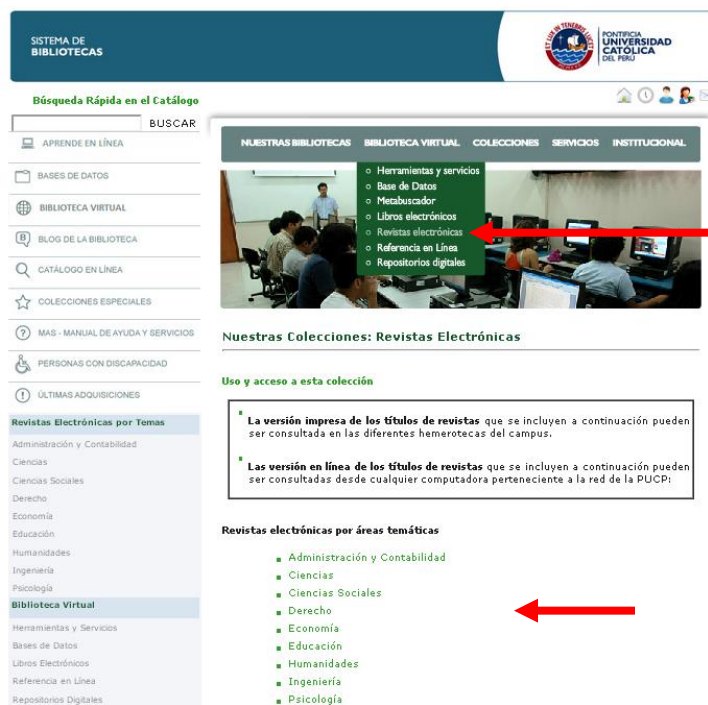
SISTEMA DE
BIBLIOTECAS

PONTIFICIA
UNIVERSIDAD
CATÓLICA
DEL PERÚ

ET LUX IN TENEBRIS LUCET

Búsqueda Rápida en el Catálogo

BUSCAR

APRENDE EN LÍNEA

BASES DE DATOS

BIBLIOTECA VIRTUAL

BLOG DE LA BIBLIOTECA

CATÁLOGO EN LÍNEA

COLECCIONES ESPECIALES

MAS - MANUAL DE AYUDA Y SERVICIOS

PERSONAS CON DISCAPACIDAD

ÚLTIMAS ADQUISICIONES

Revistas Electrónicas por Temas

Administración y Contabilidad
Ciencias
Ciencias Sociales
Derecho
Economía
Educación
Humanidades
Ingeniería
Psicología

Biblioteca Virtual

Herramientas y Servicios
Bases de Datos
Libros Electrónicos
Referencia en Línea
Repositorios Digitales

NUESTRAS BIBLIOTECAS BIBLIOTECA VIRTUAL COLECCIONES SERVICIOS INSTITUCIONAL

Herramientas y servicios
Base de Datos
Metabuscador
Libros electrónicos
Revistas electrónicas
Referencia en Línea
Repositorios digitales

Nuestras Colecciones: Revistas Electrónicas

Uso y acceso a esta colección

La versión impresa de los títulos de revistas que se incluyen a continuación pueden ser consultada en las diferentes hemerotecas del campus.

Las versión en línea de los títulos de revistas que se incluyen a continuación pueden ser consultadas desde cualquier computadora perteneciente a la red de la PUCP:

Revistas electrónicas por áreas temáticas

Administración y Contabilidad
Ciencias
Ciencias Sociales
Derecho
Economía
Educación
Humanidades
Ingeniería
Psicología